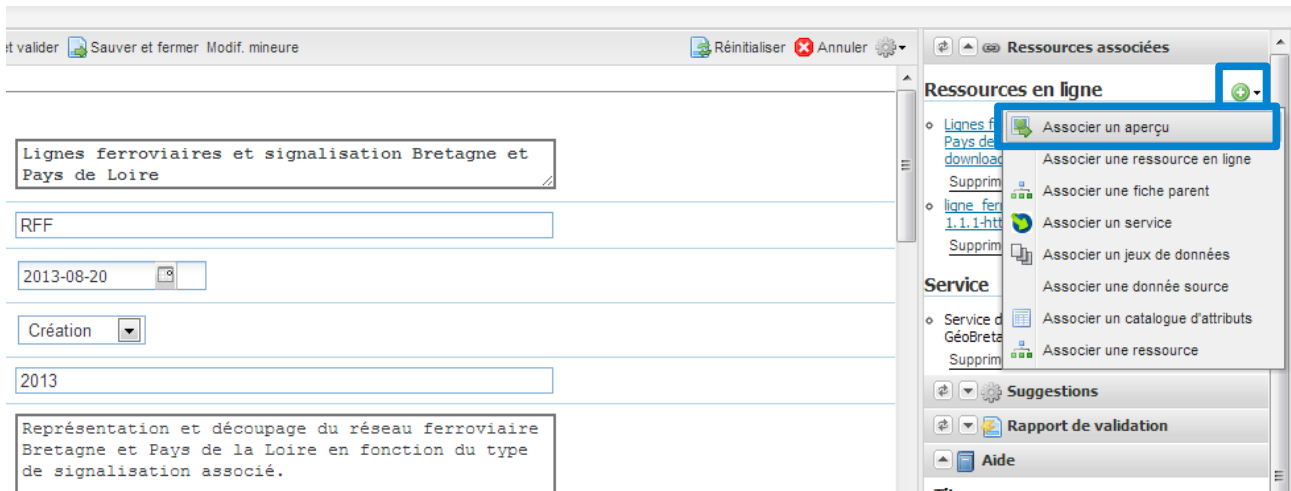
et valider Sauver et fermer Modif. mineure

Réinitialiser Annuler

Lignes ferroviaires et signalisation Bretagne et Pays de Loire

RFF

2013-08-20

Création

2013

Représentation et découpage du réseau ferroviaire Bretagne et Pays de la Loire en fonction du type de signalisation associé.

Ressources associées

Ressources en ligne

Lignes f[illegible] Pays de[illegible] download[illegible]
Supprim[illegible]

ligne_fer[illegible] 1.1.1-htt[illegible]
Supprim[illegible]

Service

Service d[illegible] GéoBreta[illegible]
Supprim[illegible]

Associer un aperçu
Associer une ressource en ligne
Associer une fiche parent
Associer un service
Associer un jeux de données
Associer une donnée source
Associer un catalogue d'attributs
Associer une ressource

Suggestions

Rapport de validation

Aide